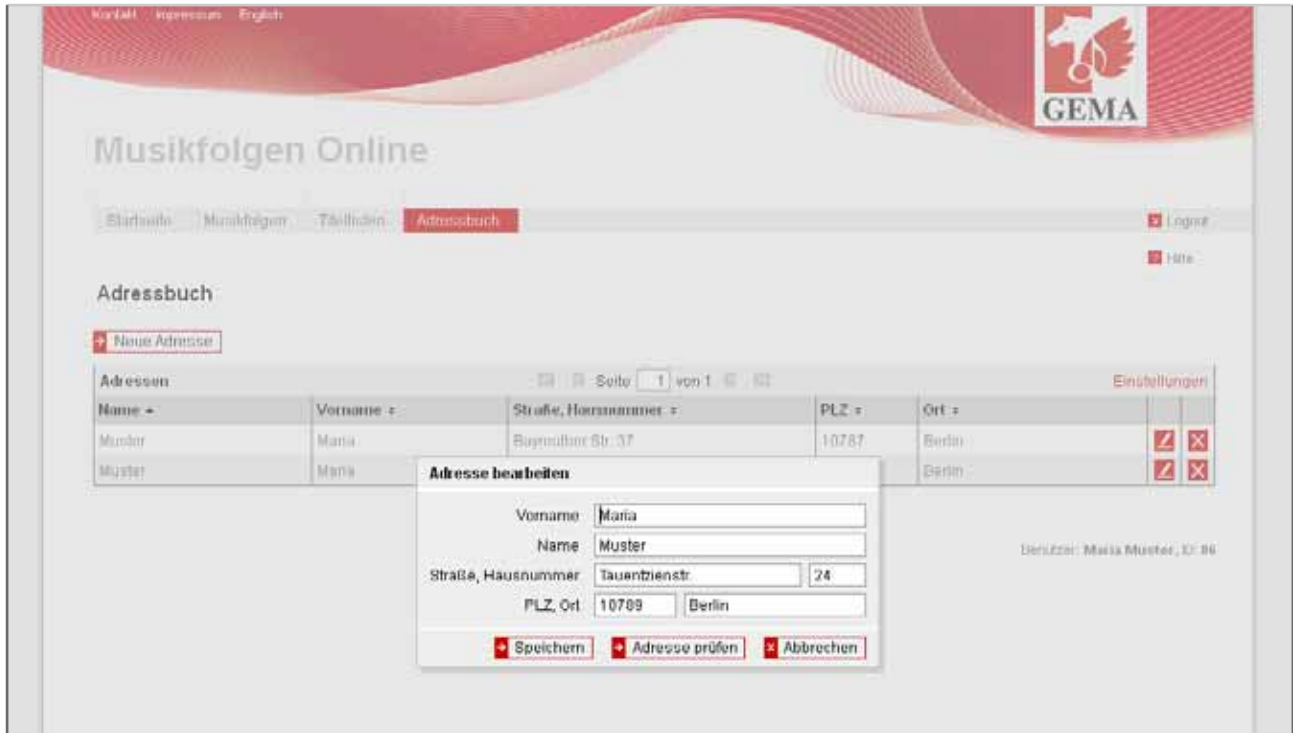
Kontakt Impressum English

GEMA

Musikfolgen Online

Startseite Musikfolgen Titelliste Adressbuch

Logout

Hilfe

Adressbuch

Neue Adresse

Adressen Seite 1 von 1 Einstellungen

| Name | Vorname | Straße, Hausnummer | PLZ | Ort |
|---|---|---|---|---|
| Muster | Maria | Bayreuther Str. 37 | 10787 | Berlin |
| Muster | Maria | | | Berlin |

Adresse bearbeiten

Vorname Maria
Name Muster
Straße, Hausnummer Tauentzienstr. 24
PLZ, Ort 10789 Berlin

Speichern Adresse prüfen Abbrechen

Benutzer: Maria Muster, ID 86